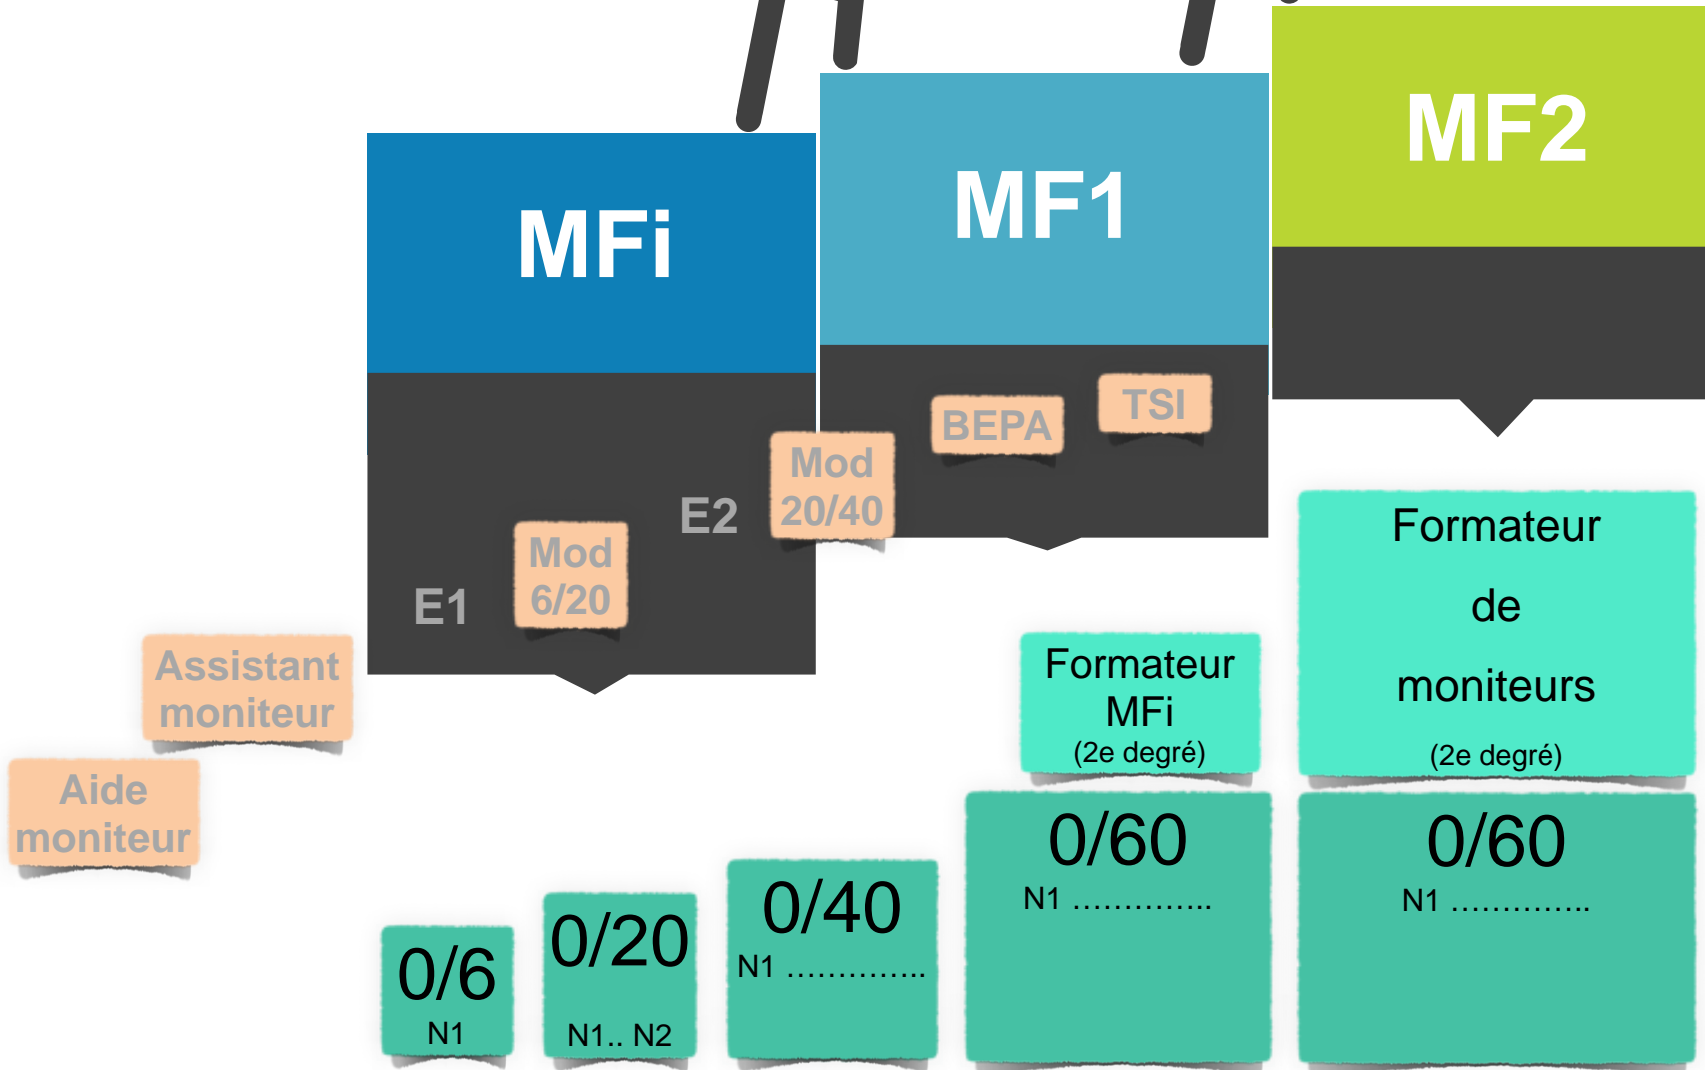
MFi

MF1

MF2

BEPA

TSI

E2

Mod 20/40

E1

Mod 6/20

Assistant moniteur

Aide moniteur

Formateur de moniteurs (2e degré)

Formateur MFi (2e degré)

0/60
N1 ..............

0/60
N1 ..............

0/40
N1 ..............

0/20
N1.. N2

0/6
N1